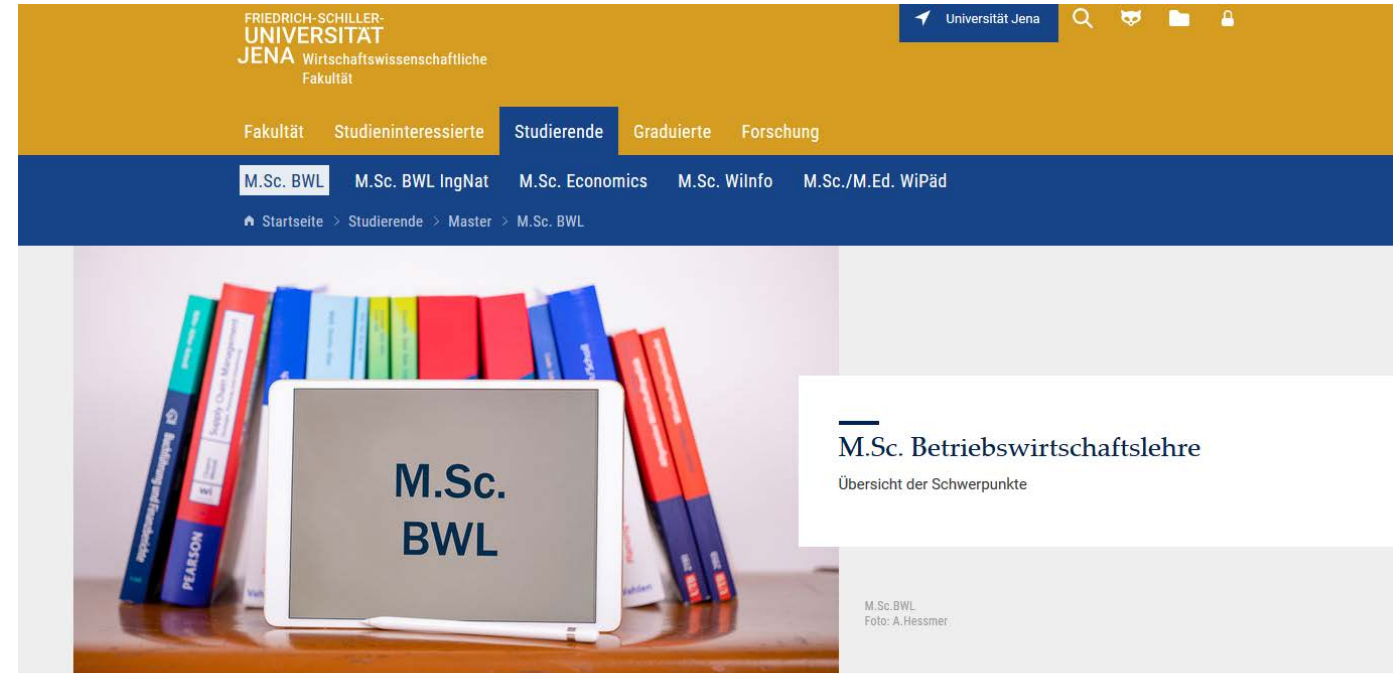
FRIEDRICH-SCHILLER-
UNIVERSITÄT
JENA Wirtschaftswissenschaftliche Fakultät

Universität Jena

Fakultät Studieninteressierte Studierende Graduierte Forschung

M.Sc. BWL M.Sc. BWL IngNat M.Sc. Economics M.Sc. WiInfo M.Sc./M.Ed. WiPäd

Startseite > Studierende > Master > M.Sc. BWL

M.Sc.
BWL

PEARSON

M.Sc. Betriebswirtschaftslehre

Übersicht der Schwerpunkte

M.Sc.BWL
Foto: A.Hessmer